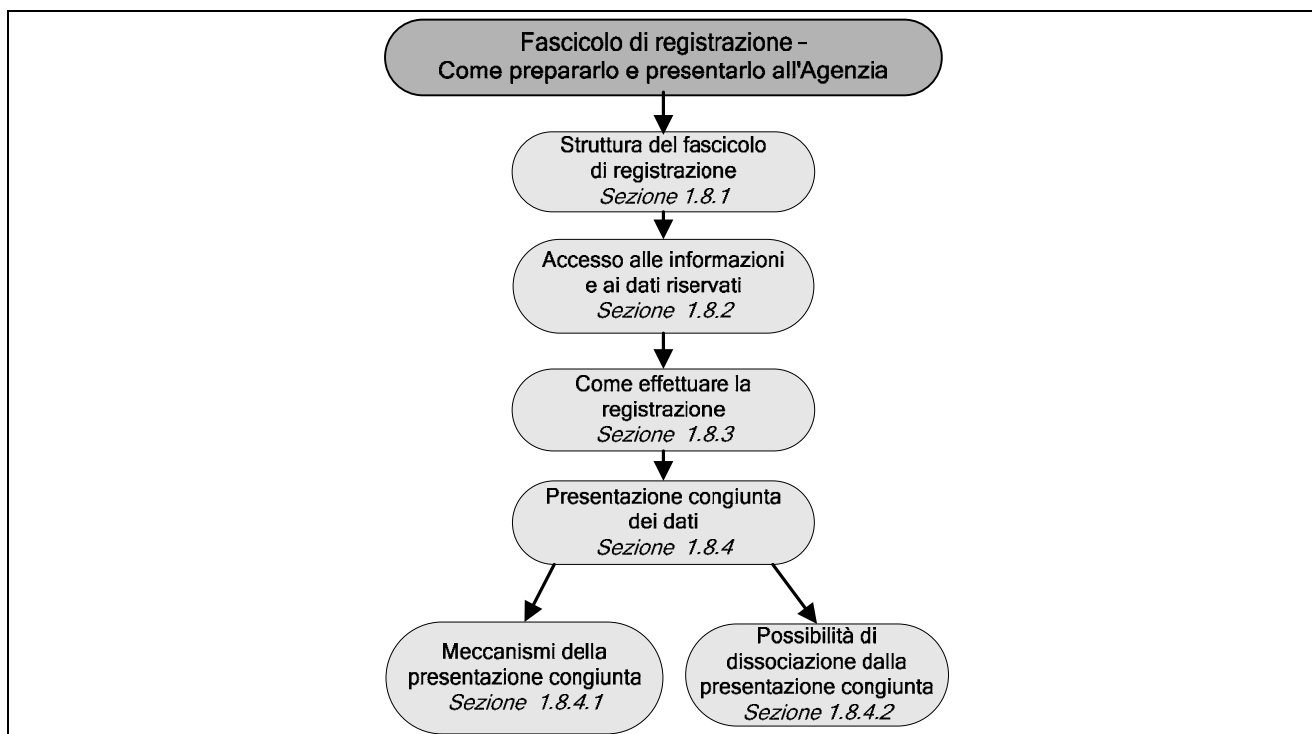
Fascicolo di registrazione – Come prepararlo e presentarlo all'Agenzia

Struttura del fascicolo di registrazione
Sezione 1.8.1

Accesso alle informazioni e ai dati riservati
Sezione 1.8.2

Come effettuare la registrazione
Sezione 1.8.3

Presentazione congiunta dei dati
Sezione 1.8.4

Meccanismi della presentazione congiunta
Sezione 1.8.4.1

Possibilità di dissociazione dalla presentazione congiunta
Sezione 1.8.4.2